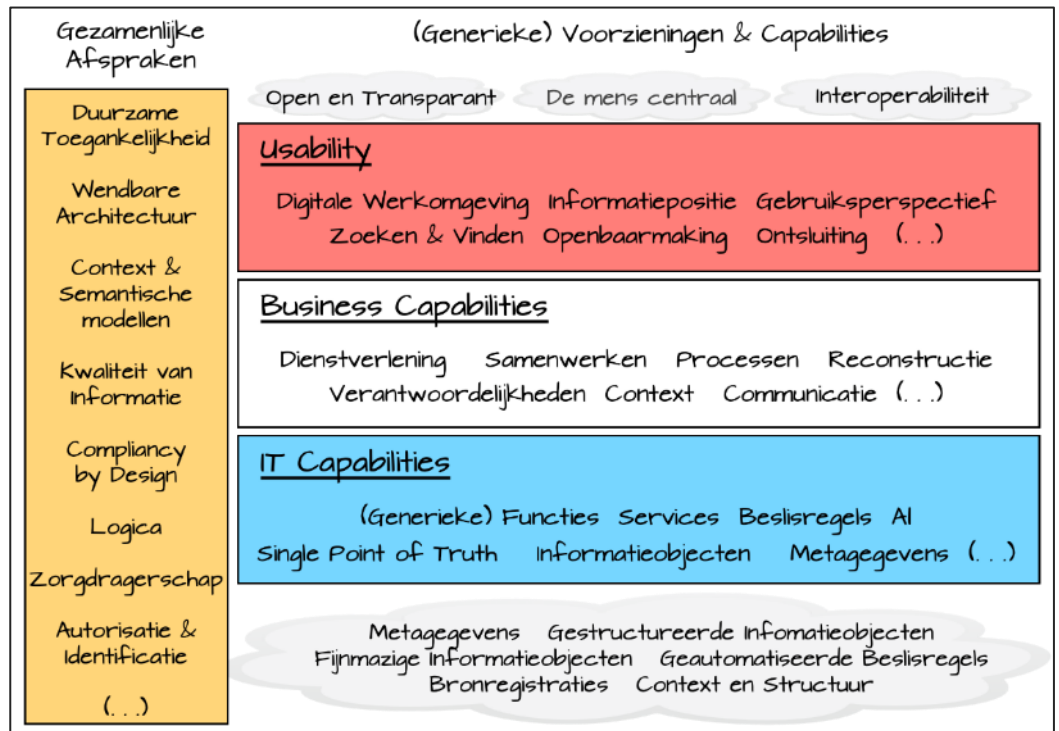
Gezamenlijke Afspraken

Duurzame Toegankelijkheid

Wendbare Architectuur

Context & Semantische modellen

Kwaliteit van Informatie

Compliancy by Design

Logica

Zorgdragerschap

Autorisatie & Identificatie

(...)

(Generieke) Voorzieningen & Capabilities

Open en Transparant De mens centraal Interoperabiliteit

Usability

Digitale Werkomgeving Informatiepositie Gebruiksperspectief Zoeken & Vinden Openbaarmaking Ontsluiting (...)

Business Capabilities

Dienstverlening Samenwerken Processen Reconstructie Verantwoordelijkheden Context Communicatie (...)

IT Capabilities

(Generieke) Functies Services Beslisregels AI Single Point of Truth Informatieobjecten Metagegevens (...)

Metagegevens Gestructureerde Infomatieobjecten Fijnmazige Informatieobjecten Geautomatiseerde Beslisregels Bronregistraties Context en Structuur